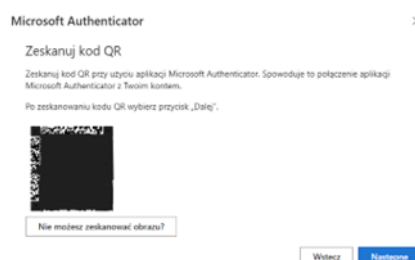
Microsoft Authenticator

×

Zeskanuj kod QR

Zeskanuj kod QR przy użyciu aplikacji Microsoft Authenticator. Spowoduje to połączenie aplikacji Microsoft Authenticator z Twoim kontem.

Po zeskanowaniu kodu QR wybierz przycisk „Dalej".

Nie możesz zeskanować obrazu?

Wstecz

Następne